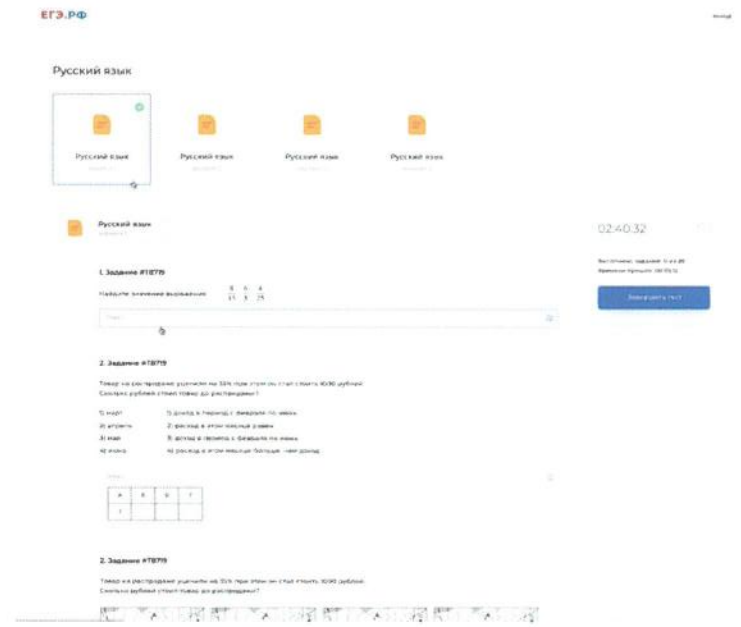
ЕГЭ.РФ

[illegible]

Русский язык

Русский язык

Русский язык

Русский язык

Русский язык

Русский язык

02:40:32

1. Задание #18719

Найдите значение выражения $\frac{8}{15} \cdot \frac{6}{5} \cdot \frac{4}{25}$

Выполнено заданий: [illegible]
Времени прошло: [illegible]

Завершить тест

2. Задание #18719

Товар на распродаже уценили на 35% при этом он стал стоить 4090 рублей. Сколько рублей стоил товар до распродажи?

1) март
2) апрель
3) май
4) июнь

1) доход в период с февраля по июнь
2) расход в этом месяце равен
3) доход в период с февраля по июнь
4) расход в этом месяце больше, чем доход

| А | Б | В | Г |
|---|---|---|---|
| 1 | | | |

2. Задание #18719

Товар на распродаже уценили на 35% при этом он стал стоить 4090 рублей. Сколько рублей стоил товар до распродажи?